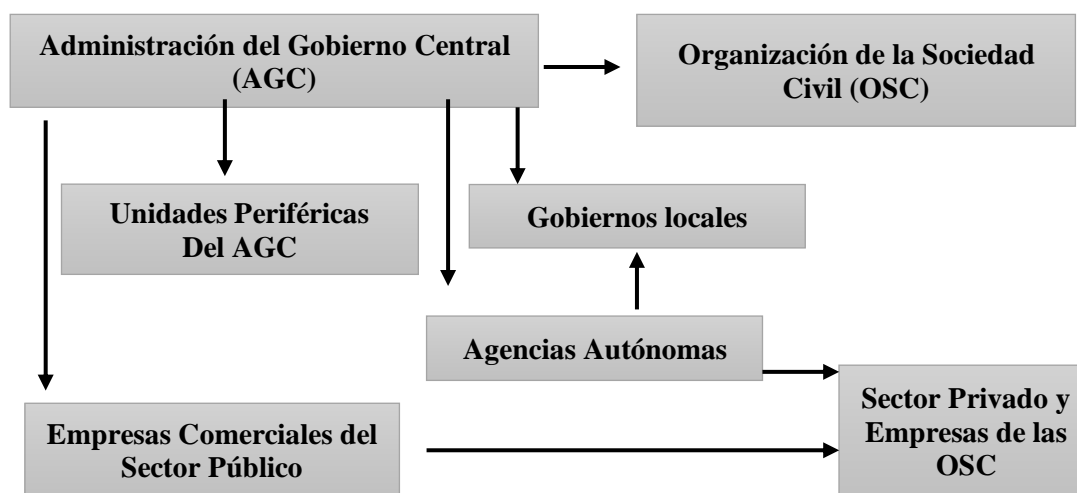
Administración del Gobierno Central (AGC)

Organización de la Sociedad Civil (OSC)

Unidades Periféricas Del AGC

Gobiernos locales

Agencias Autónomas

Sector Privado y Empresas de las OSC

Empresas Comerciales del Sector Público